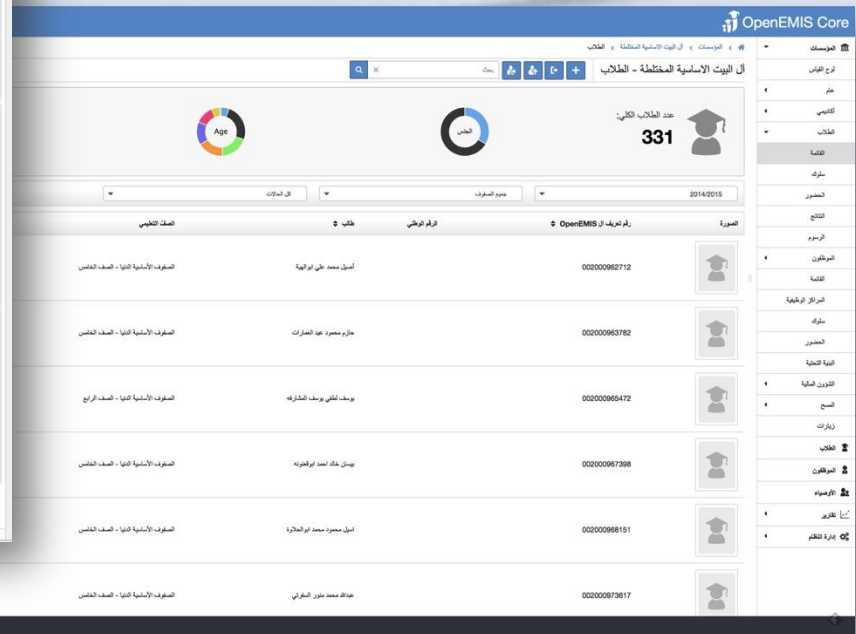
OpenEMIS Core

المؤسسات
لوح القياس
عام
أكاديمي
الطلاب
القائمة
سلوك
الحضور
النتائج
الرسوم
الموظفون
القائمة
المراكز الوظيفية
سلوك
الحضور
البنية التحتية
الشؤون المالية
المسح
زيارات
الطلاب
الموظفون
الأوصياء
تقارير
إدارة النظام

المؤسسات › آل البيت الاساسية المختلطة › الطلاب

آل البيت الاساسية المختلطة - الطلاب

بحث

عدد الطلاب الكلي:
331

الجنس

Age

2014/2015
جميع الصفوف
كل الحالات

| الصورة | رقم تعريف ال OpenEMIS | الرقم الوطني | طالب | الصف التعليمي |
|---|---|---|---|---|
| | 002000962712 | | أصيل محمد علي ابوالهيجا | الصفوف الأساسية الدنيا - الصف الخامس |
| | 002000963782 | | حازم محمود عيد العمارات | الصفوف الأساسية الدنيا - الصف الخامس |
| | 002000965472 | | يوسف لطفي يوسف المشارقه | الصفوف الأساسية الدنيا - الصف الرابع |
| | 002000967398 | | بيسان خالد احمد ابوالعنونه | الصفوف الأساسية الدنيا - الصف الخامس |
| | 002000968151 | | اسيل محمود محمد ابوالحلاوة | الصفوف الأساسية الدنيا - الصف الخامس |
| | 002000973617 | | عبدالله محمد منور السقراتي | الصفوف الأساسية الدنيا - الصف الخامس |